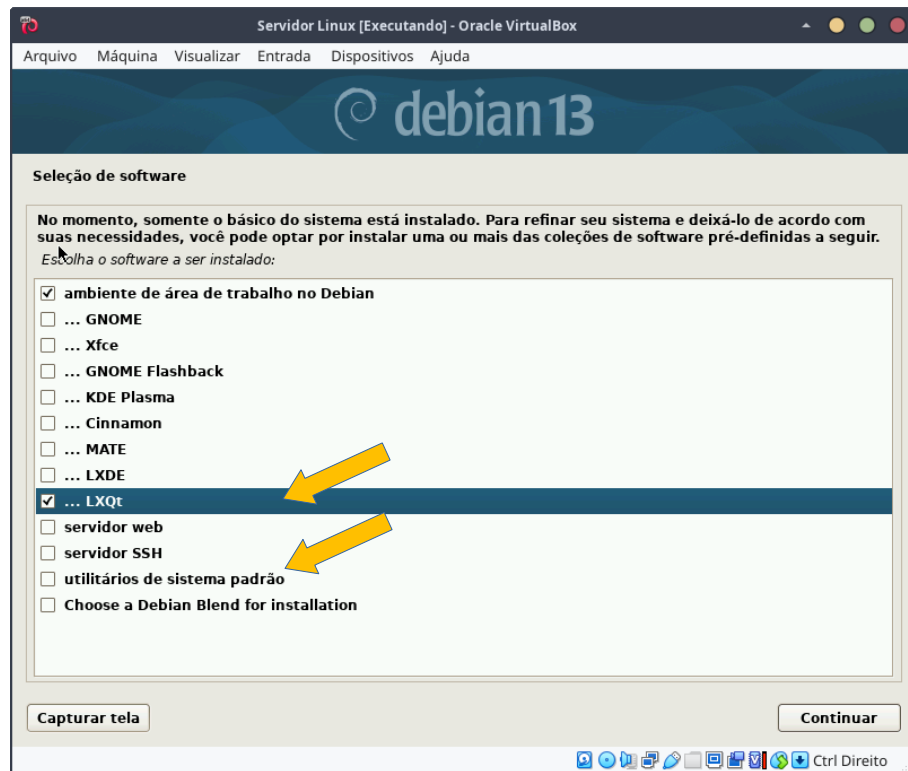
Servidor Linux [Executando] - Oracle VirtualBox

Arquivo Máquina Visualizar Entrada Dispositivos Ajuda

debian 13

Seleção de software

No momento, somente o básico do sistema está instalado. Para refinar seu sistema e deixá-lo de acordo com suas necessidades, você pode optar por instalar uma ou mais das coleções de software pré-definidas a seguir.

Escolha o software a ser instalado:

☑ ambiente de área de trabalho no Debian
☐ ... GNOME
☐ ... Xfce
☐ ... GNOME Flashback
☐ ... KDE Plasma
☐ ... Cinnamon
☐ ... MATE
☐ ... LXDE
☑ ... LXQt
☐ servidor web
☐ servidor SSH
☐ utilitários de sistema padrão
☐ Choose a Debian Blend for installation

Capturar tela

Continuar

Ctrl Direito